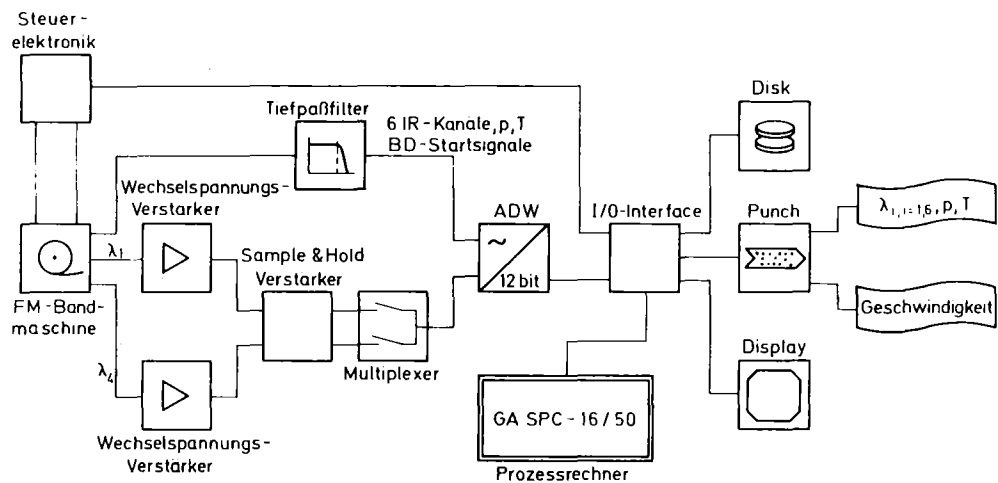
Steuer-elektronik

Tiefpaßfilter

6 IR-Kanale, p, T
BD-Startsignale

Disk

Wechselspannungs-Verstarker

$\lambda_1$

Sample & Hold
Verstarker

ADW

12 bit

I/O-Interface

Punch

$\lambda_{i,\, i=1,6}, p, T$

FM-Band-maschine

Geschwindigkeit

Multiplexer

$\lambda_4$

Display

GA SPC-16/50

Wechselspannungs-Verstärker

Prozessrechner